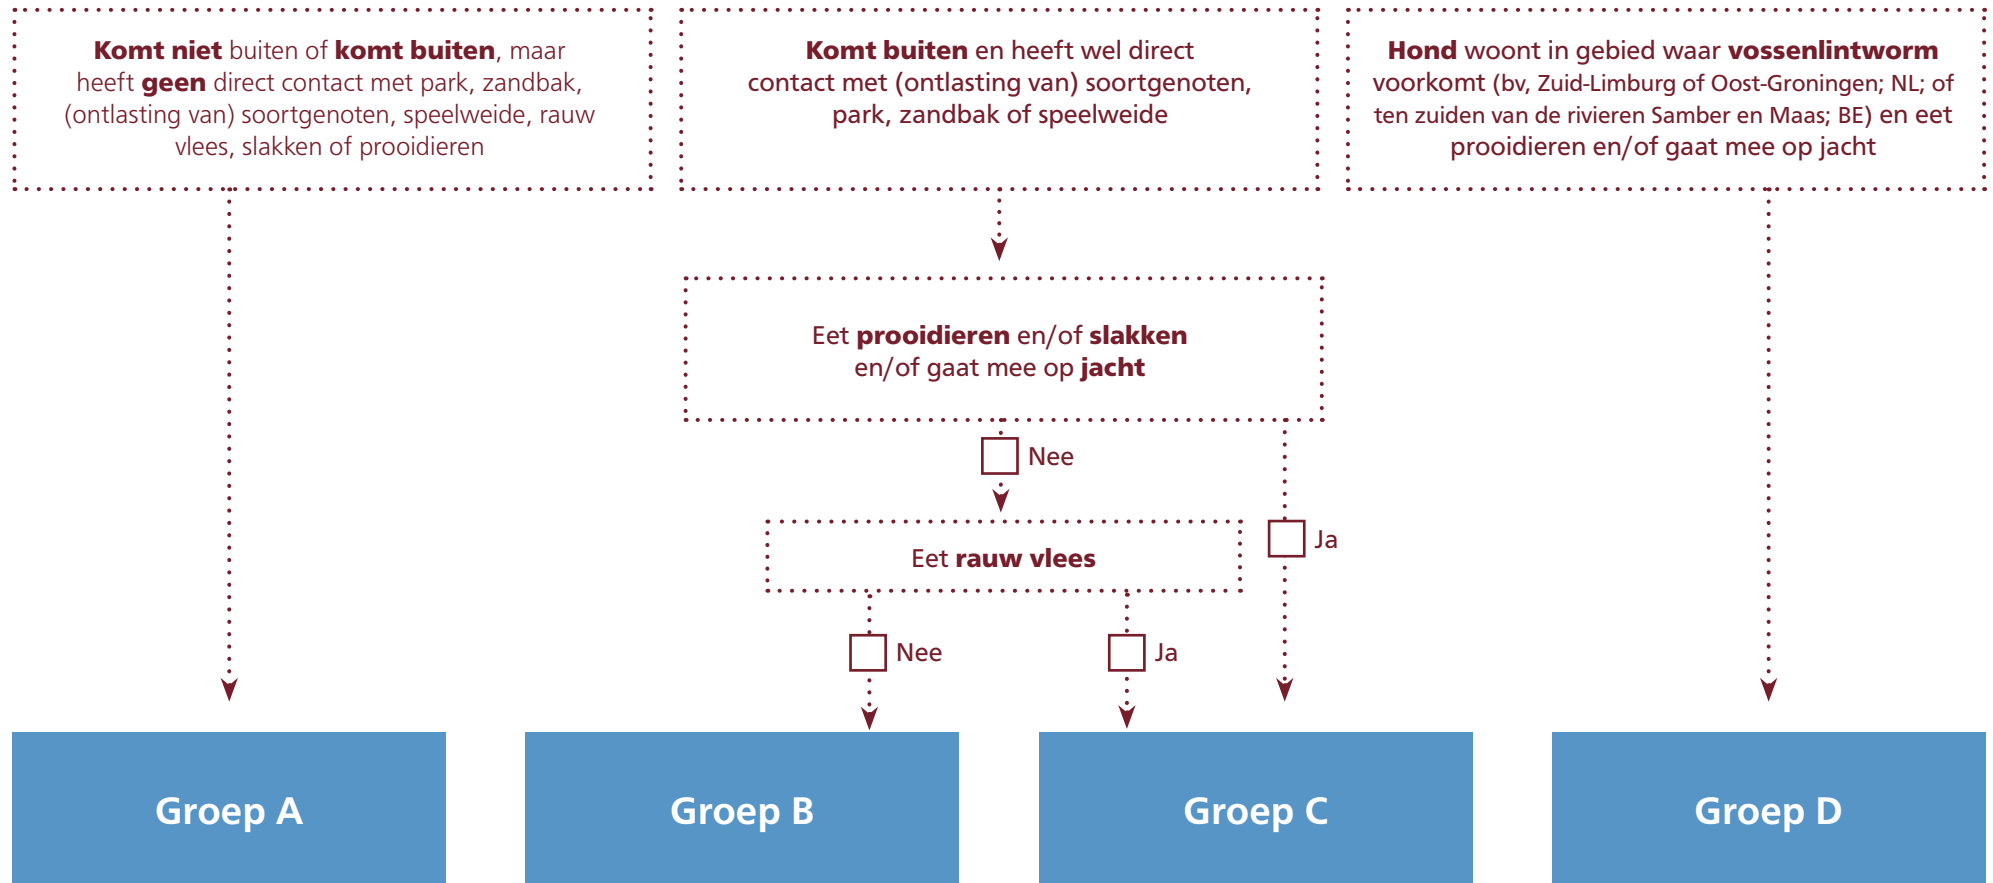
**Komt niet** buiten of **komt buiten**, maar heeft **geen** direct contact met park, zandbak, (ontlasting van) soortgenoten, speelweide, rauw vlees, slakken of prooidieren

**Komt buiten** en heeft wel direct contact met (ontlasting van) soortgenoten, park, zandbak of speelweide

**Hond** woont in gebied waar **vossenlintworm** voorkomt (bv, Zuid-Limburg of Oost-Groningen; NL; of ten zuiden van de rivieren Samber en Maas; BE) en eet prooidieren en/of gaat mee op jacht

Eet **prooidieren** en/of **slakken** en/of gaat mee op **jacht**

Nee

Ja

Eet **rauw vlees**

Nee

Ja

Groep A

Groep B

Groep C

Groep D